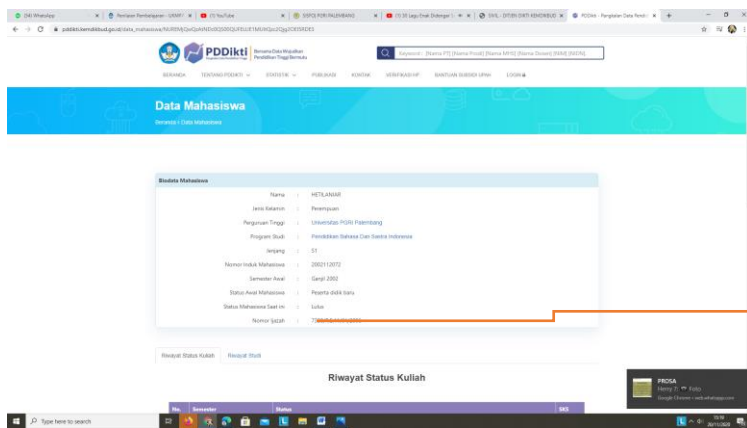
(56) WhatsApp | Penilaian Pembelajaran - UKMPT | (1) YouTube | SIPOJ PGRI PALEMBANG | (1) 20 Lagu Enak Didengar | SIAL - DITJEN DIKTI KEMDIKBUD | PDDikti - Pangkalan Data Pendi

pddikti.kemdikbud.go.id/data_mahasiswa/NURRMjQxQzktNEIxOC00QUFELUE1MUItQzc2QjgzODI5RDE3

PDDikti Bersama Data Wujudkan Pendidikan Tinggi Bermutu

Keyword : [Nama PT] [Nama Prodi] [Nama MHS] [Nama Dosen] [NIM] [NIDN]

BERANDA TENTANG PDDIKTI STATISTIK PUBLIKASI KONTAK VERIFIKASI PIP BANTUAN SUBSIDI UPAH LOGIN

Data Mahasiswa

Beranda > Data Mahasiswa

Biodata Mahasiswa

| | | |
|---|---|---|
| Nama | : | HETILANAR |
| Jenis Kelamin | : | Perempuan |
| Perguruan Tinggi | : | Universitas PGRI Palembang |
| Program Studi | : | Pendidikan Bahasa Dan Sastra Indonesia |
| Jenjang | : | S1 |
| Nomor Induk Mahasiswa | : | 200211072 |
| Semester Awal | : | Ganjil 2002 |
| Status Awal Mahasiswa | : | Peserta didik baru |
| Status Mahasiswa Saat ini | : | Lulus |
| Nomor Ijazah | : | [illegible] |

Riwayat Status Kuliah Riwayat Studi

Riwayat Status Kuliah

No. Semester Status SKS

PROSA
Hetty Fi: Foto
Google Chrome • web.whatsapp.com

Type here to search